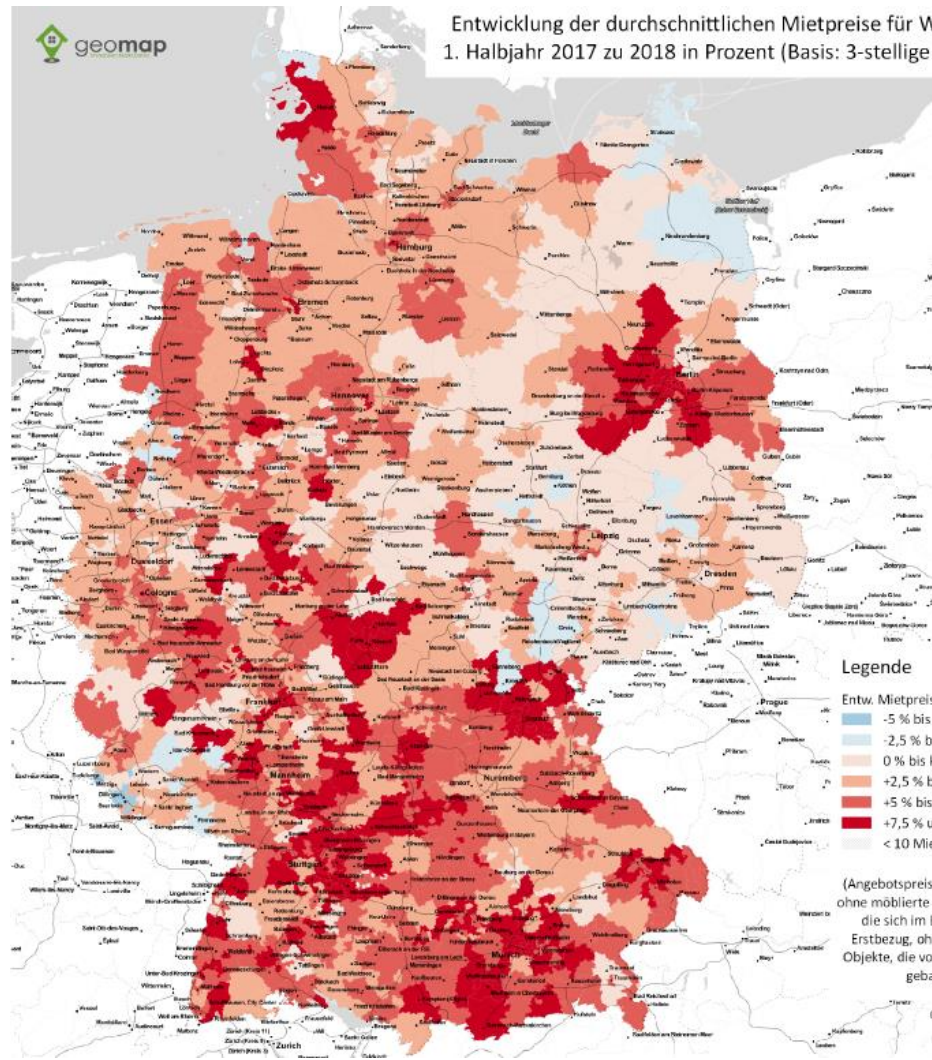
geomap

Entwicklung der durchschnittlichen Mietpreise für W
1. Halbjahr 2017 zu 2018 in Prozent (Basis: 3-stellige

Hamburg
Bremen
Hannover
Berlin
Leipzig
Dresden
Essen
Dusseldorf
Cologne
Frankfurt
Mannheim
Nuremberg
Stuttgart
Munich
Zurich
Prague

Legende
Entw. Mietpreis
-5 % bis
-2,5 % b
0 % bis
+2,5 % b
+5 % bis
+7,5 % u
< 10 Mie

(Angebotspreis
ohne möblierte
die sich im
Erstbezug, oh
Objekte, die vo
geba